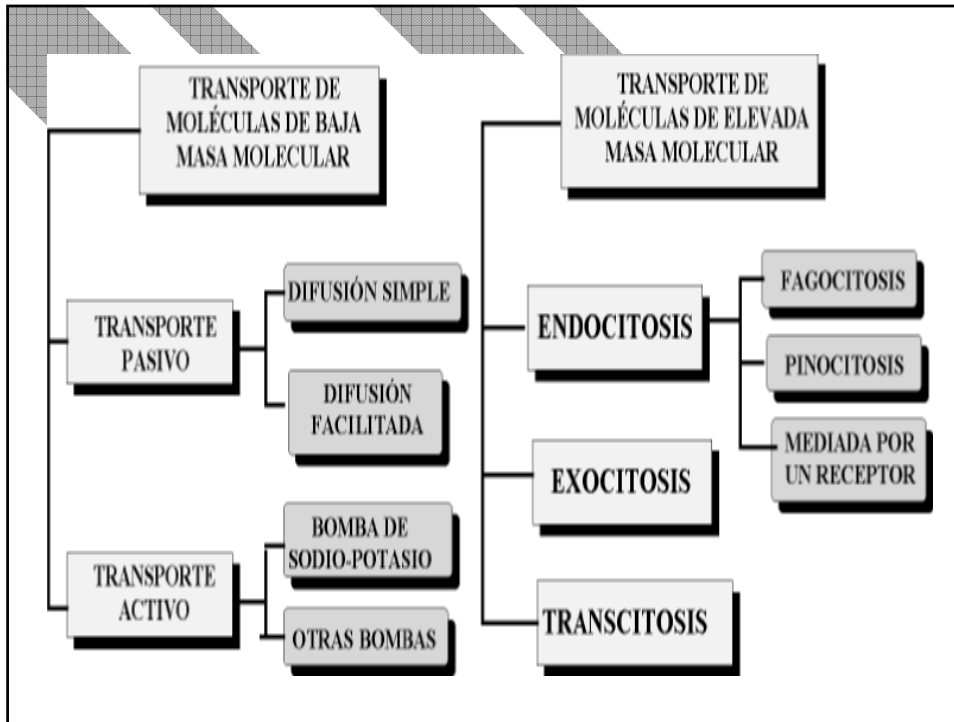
TRANSPORTE DE MOLÉCULAS DE BAJA MASA MOLECULAR

TRANSPORTE PASIVO

DIFUSIÓN SIMPLE

DIFUSIÓN FACILITADA

TRANSPORTE ACTIVO

BOMBA DE SODIO-POTASIO

OTRAS BOMBAS

TRANSPORTE DE MOLÉCULAS DE ELEVADA MASA MOLECULAR

ENDOCITOSIS

FAGOCITOSIS

PINOCITOSIS

MEDIADA POR UN RECEPTOR

EXOCITOSIS

TRANSCITOSIS